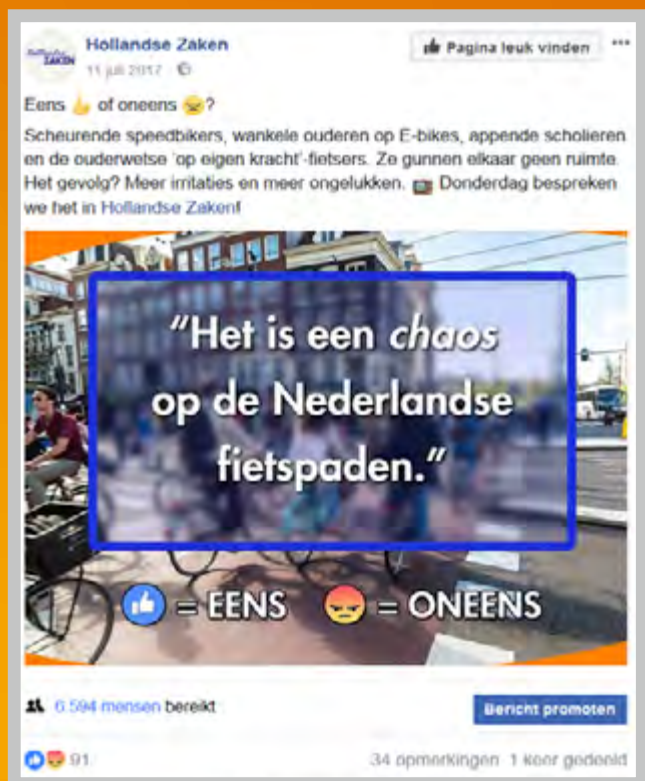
Hollandse Zaken
11 juli 2017 · 

Pagina leuk vinden

Eens of oneens?
Scheurende speedbikers, wankele ouderen op E-bikes, appende scholieren en de ouderwetse 'op eigen kracht'-fietsers. Ze gunnen elkaar geen ruimte. Het gevolg? Meer irritaties en meer ongelukken. Donderdag bespreken we het in Hollandse Zaken!

"Het is een chaos op de Nederlandse fietspaden."

= EENS = ONEENS

6.594 mensen bereikt

Bericht promoten

91

34 opmerkingen 1 keer gedeeld